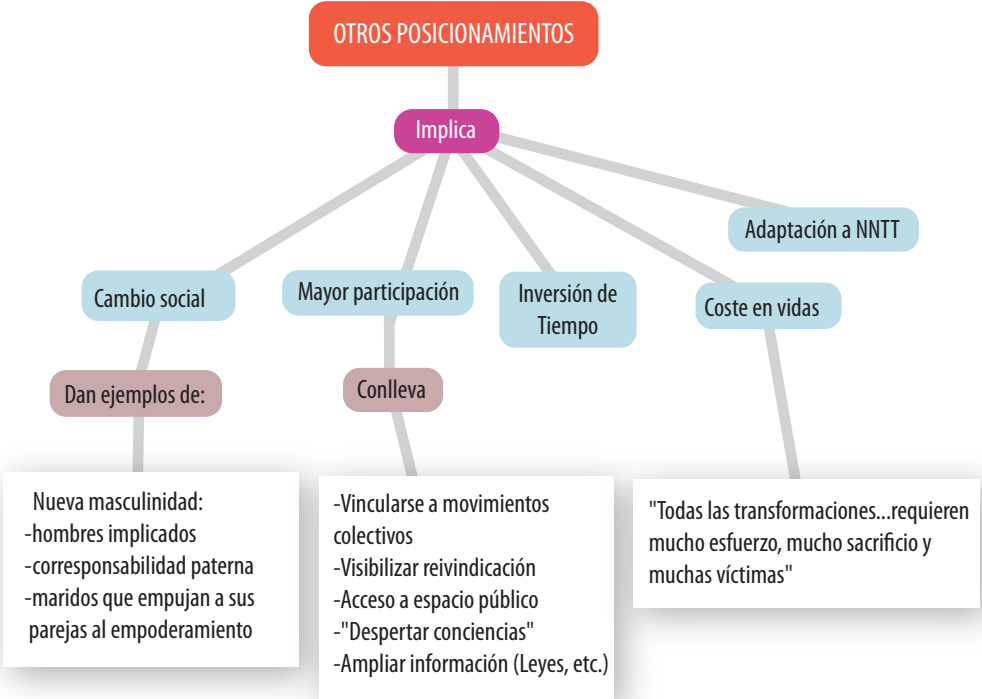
OTROS POSICIONAMIENTOS

Implica

Cambio social

Mayor participación

Inversión de Tiempo

Coste en vidas

Adaptación a NNTT

Dan ejemplos de:

Conlleva

Nueva masculinidad:
-hombres implicados
-corresponsabilidad paterna
-maridos que empujan a sus parejas al empoderamiento

-Vincularse a movimientos colectivos
-Visibilizar reivindicación
-Acceso a espacio público
-"Despertar conciencias"
-Ampliar información (Leyes, etc.)

"Todas las transformaciones...requieren mucho esfuerzo, mucho sacrificio y muchas víctimas"